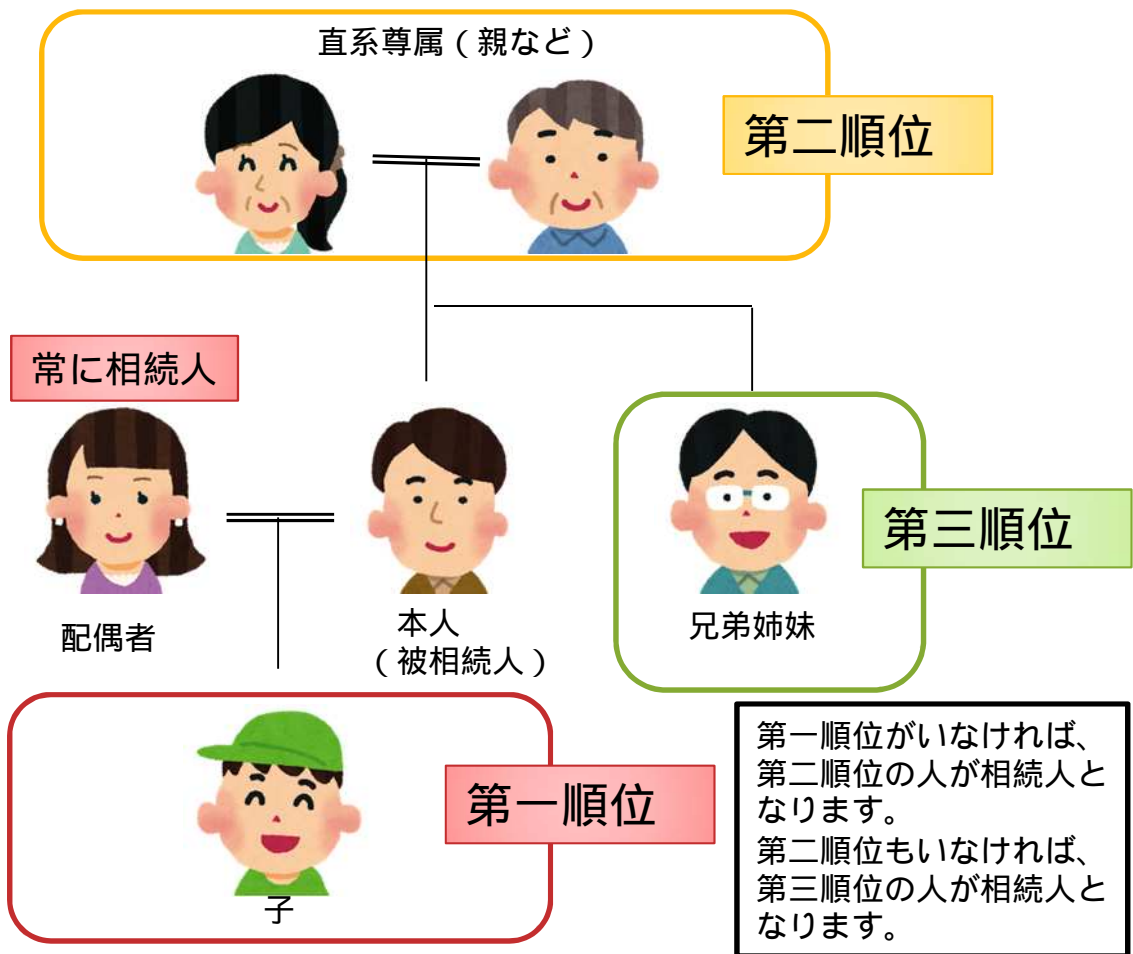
直系尊属（親など）

第二順位

常に相続人

配偶者

本人
（被相続人）

兄弟姉妹

第三順位

子

第一順位

第一順位がいなければ、第二順位の人が相続人となります。
第二順位もいなければ、第三順位の人が相続人となります。